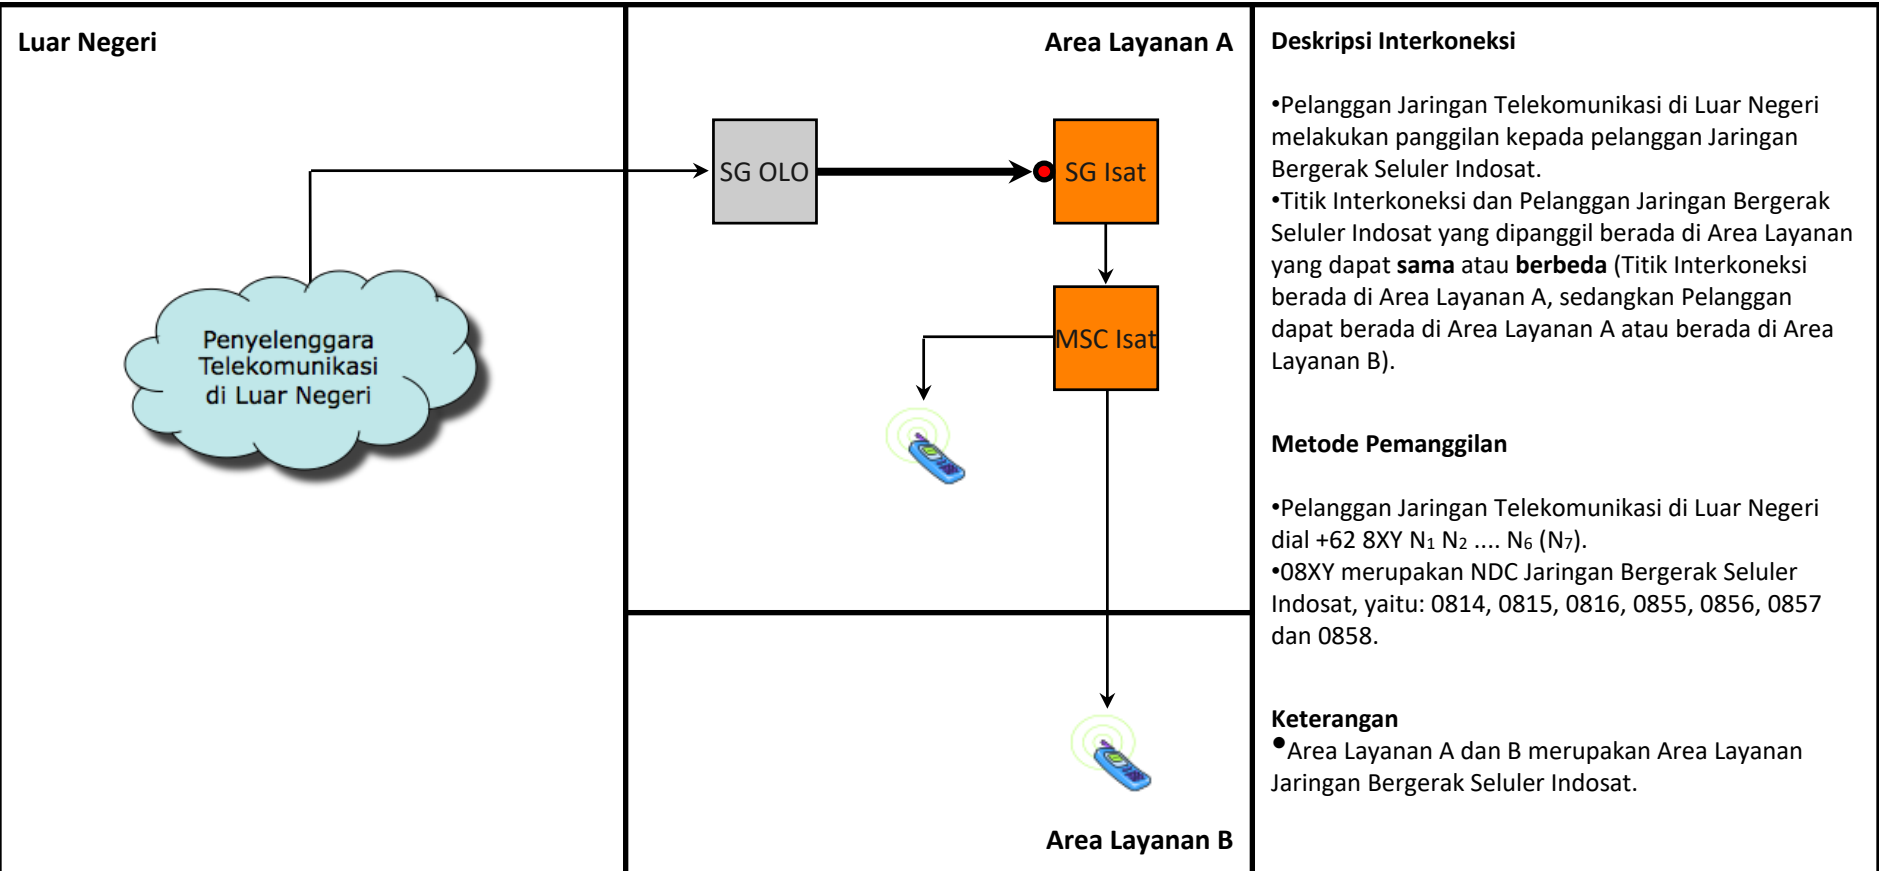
Luar Negeri

Penyelenggara Telekomunikasi di Luar Negeri

Area Layanan A

SG OLO

SG Isat

MSC Isat

Area Layanan B

Deskripsi Interkoneksi

•Pelanggan Jaringan Telekomunikasi di Luar Negeri melakukan panggilan kepada pelanggan Jaringan Bergerak Seluler Indosat.
•Titik Interkoneksi dan Pelanggan Jaringan Bergerak Seluler Indosat yang dipanggil berada di Area Layanan yang dapat **sama** atau **berbeda** (Titik Interkoneksi berada di Area Layanan A, sedangkan Pelanggan dapat berada di Area Layanan A atau berada di Area Layanan B).

Metode Pemanggilan

•Pelanggan Jaringan Telekomunikasi di Luar Negeri dial +62 8XY $N_1$ $N_2$ .... $N_6$ ($N_7$).
•08XY merupakan NDC Jaringan Bergerak Seluler Indosat, yaitu: 0814, 0815, 0816, 0855, 0856, 0857 dan 0858.

Keterangan
•Area Layanan A dan B merupakan Area Layanan Jaringan Bergerak Seluler Indosat.